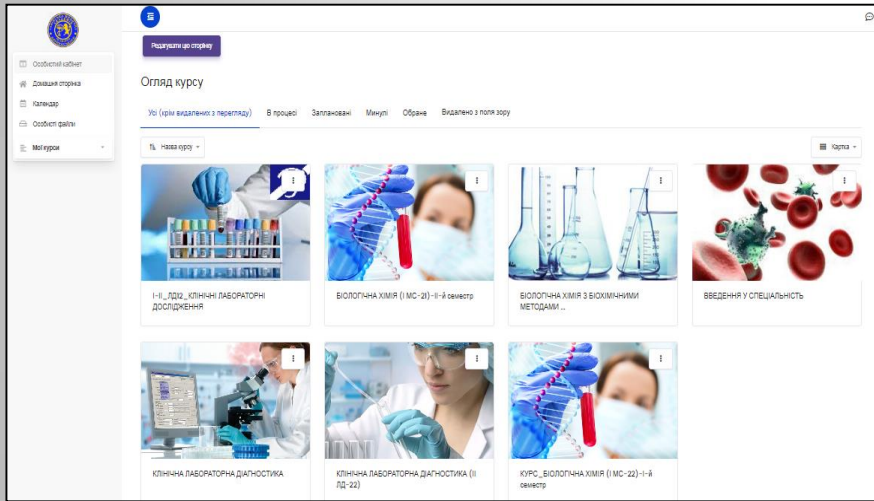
Особистий кабінет
Домашня сторінка
Календар
Особисті файли
Мої курси

Редагувати цю сторінку

Огляд курсу

Усі (крім видалених з перегляду) В процесі Заплановані Минулі Обране Видалено з поля зору

Назва курсу

Картка

І-ІІ_ЛД(2_КЛІНІЧНІ ЛАБОРАТОРНІ ДОСЛІДЖЕННЯ

БІОЛОГІЧНА ХІМІЯ (І МС-21) -ІІ-й семестр

БІОЛОГІЧНА ХІМІЯ З БІОХІМІЧНИМИ МЕТОДАМИ ...

ВВЕДЕННЯ У СПЕЦІАЛЬНІСТЬ

КЛІНІЧНА ЛАБОРАТОРНА ДІАГНОСТИКА

КЛІНІЧНА ЛАБОРАТОРНА ДІАГНОСТИКА (ІІ ЛД-22)

КУРС_БІОЛОГІЧНА ХІМІЯ (І МС-22) -І-й семестр